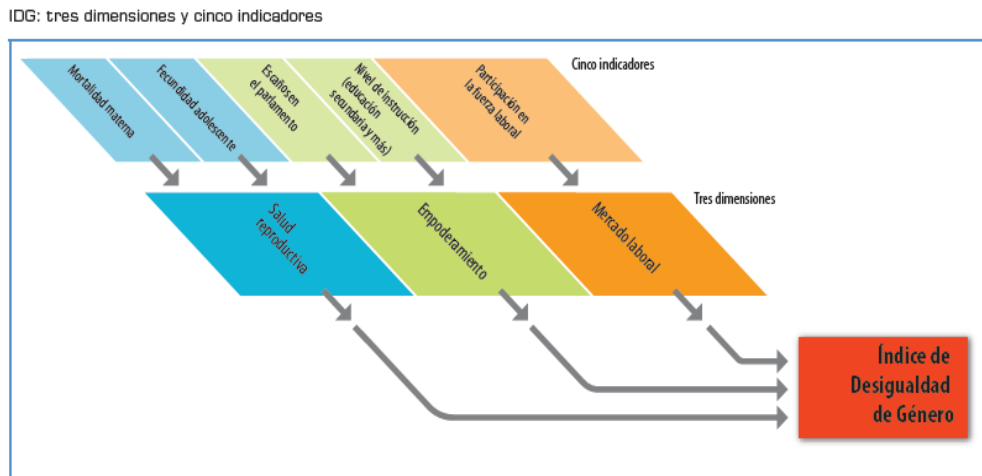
IDG: tres dimensiones y cinco indicadores

Cinco indicadores

Mortalidad materna

Fecundidad adolescente

Escaños en el parlamento

Nivel de instrucción (educación secundaria y más)

Participación en la fuerza laboral

Tres dimensiones

Salud reproductiva

Empoderamiento

Mercado laboral

Índice de Desigualdad de Género